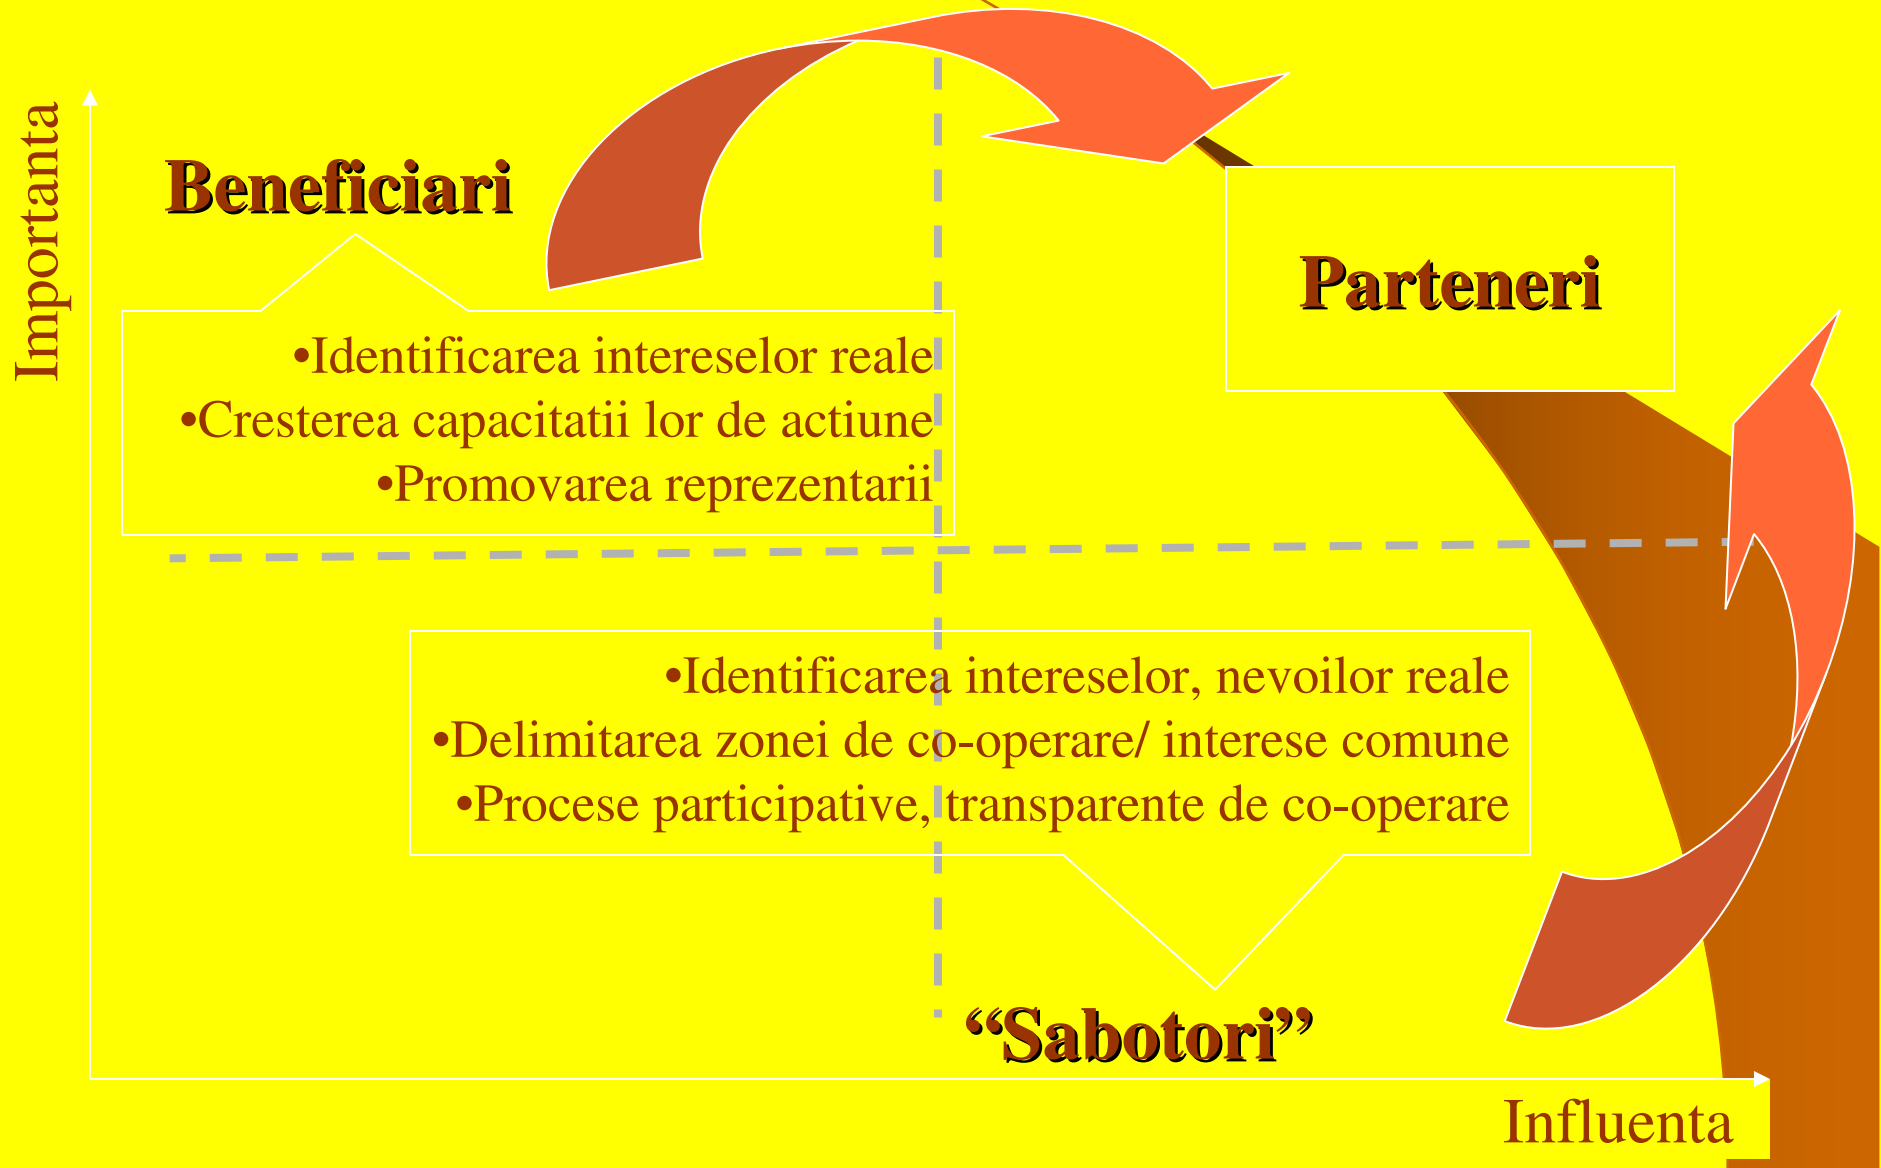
Importanta

Beneficiari

•Identificarea intereselor reale
•Cresterea capacitatii lor de actiune
•Promovarea reprezentarii

Parteneri

•Identificarea intereselor, nevoilor reale
•Delimitarea zonei de co-operare/ interese comune
•Procese participative, transparente de co-operare

“Sabotori”

Influenta